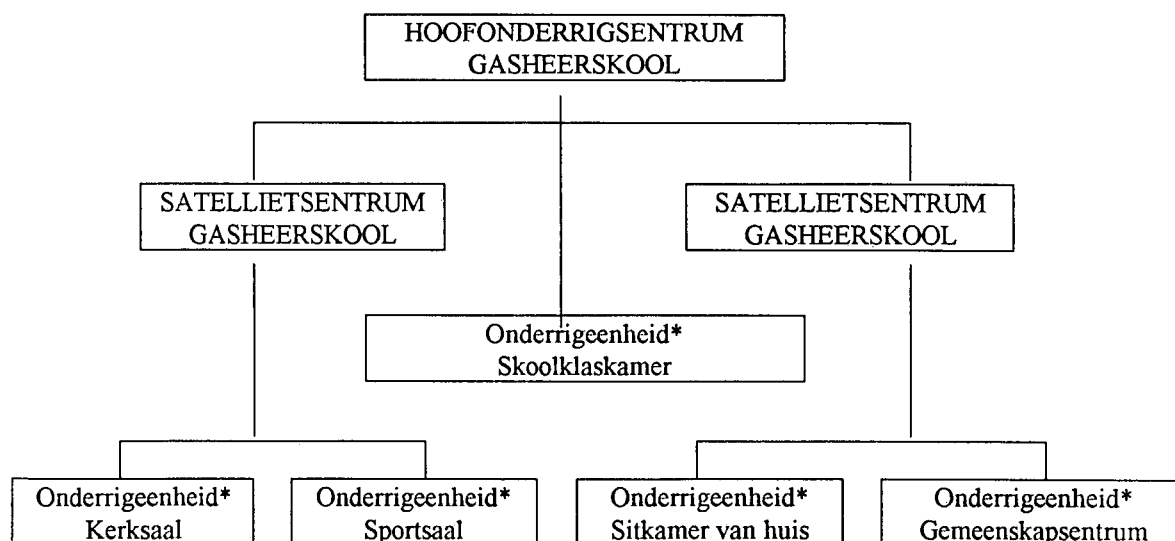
HOOFONDERRIGSENTRUM
GASHEERSKOOL

SATELLIETSENTRUM
GASHEERSKOOL

SATELLIETSENTRUM
GASHEERSKOOL

Onderrigeenheid*
Skoolklaskamer

Onderrigeenheid*
Kerksaal

Onderrigeenheid*
Sportsaal

Onderrigeenheid*
Sitkamer van huis

Onderrigeenheid*
Gemeenskapsentrum